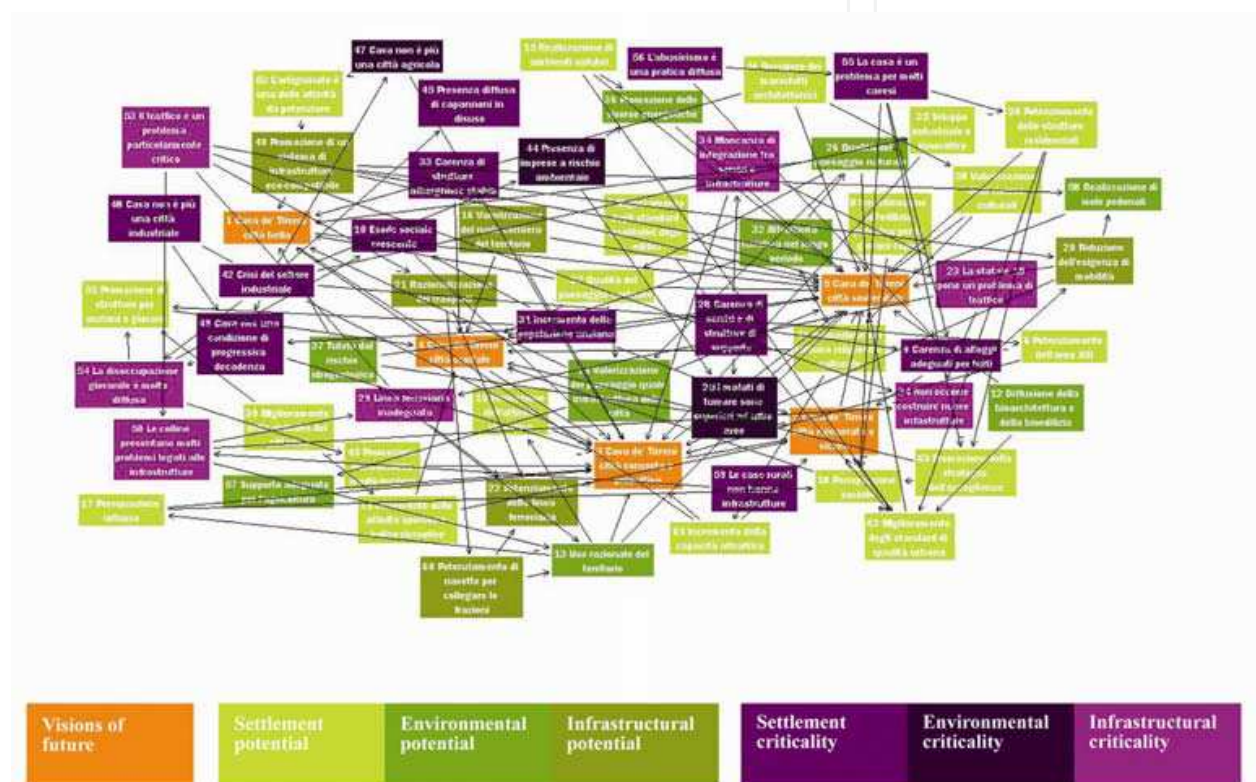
47 Cava non è più una città agricola

13 Realizzazione di ambienti salubri

56 L'abusivismo è una pratica diffusa

Recupero dei manufatti architettonici

55 La casa è un problema per molti cavesi

Artigianato è una delle attività da potenziare

45 Presenza diffusa di capannoni in disuso

Promozione delle risorse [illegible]

Sviluppo industriale e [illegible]

Potenziamento delle strutture residenziali

53 Il traffico è un problema particolarmente critico

Promozione di un sistema di infrastrutture eco-compatibile

33 Carenza di strutture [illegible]

44 Presenza di imprese a rischio ambientale

34 Mancanza di integrazione fra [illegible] infrastrutture

Qualità del paesaggio naturale

Valorizzazione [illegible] culturali

Realizzazione di aree pedonali

46 Cava non è più una città industriale

1 Cava de' Tirreni città bella

18 Esodo sociale crescente

Valorizzazione del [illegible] territorio

32 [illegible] lungo periodo

Riduzione dell'esigenza di mobilità

42 Crisi del settore industriale

Razionalizzazione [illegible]

Qualità del paesaggio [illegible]

3 Cava de' Tirreni città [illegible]

23 La statale 18 pone un problema di traffico

Promozione di strutture per anziani e giovani

49 Cava vive una condizione di progressiva decadenza

37 Tutela dal rischio idrogeologico

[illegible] Cava de' Tirreni città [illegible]

31 Incremento della popolazione anziana

28 Carenza di servizi e di strutture di supporto

4 Carenza di alloggi adeguati per tutti

Potenziamento dell'area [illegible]

54 La disoccupazione giovanile è molto diffusa

Valorizzazione del paesaggio quale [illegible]

29 I malati di tumore sono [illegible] aree

Non occorre costruire nuove infrastrutture

Diffusione della bioarchitettura e della bioedilizia

Miglioramento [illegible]

29 Linee ferroviarie inadeguate

Cava de' Tirreni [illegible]

58 Le colline presentano molti problemi legati alle infrastrutture

6 Cava de' Tirreni città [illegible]

Promozione delle strutture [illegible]

Supporto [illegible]

22 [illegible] della fauna terrestre

59 Le case rurali non hanno infrastrutture

Potenziamento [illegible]

17 Prospettive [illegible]

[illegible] delle attività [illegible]

Incremento della capacità ricettiva

Miglioramento degli standard di qualità urbana

13 Uso razionale del territorio

Potenziamento di navette per collegare le frazioni

Visions of future

Settlement potential

Environmental potential

Infrastructural potential

Settlement criticality

Environmental criticality

Infrastructural criticality